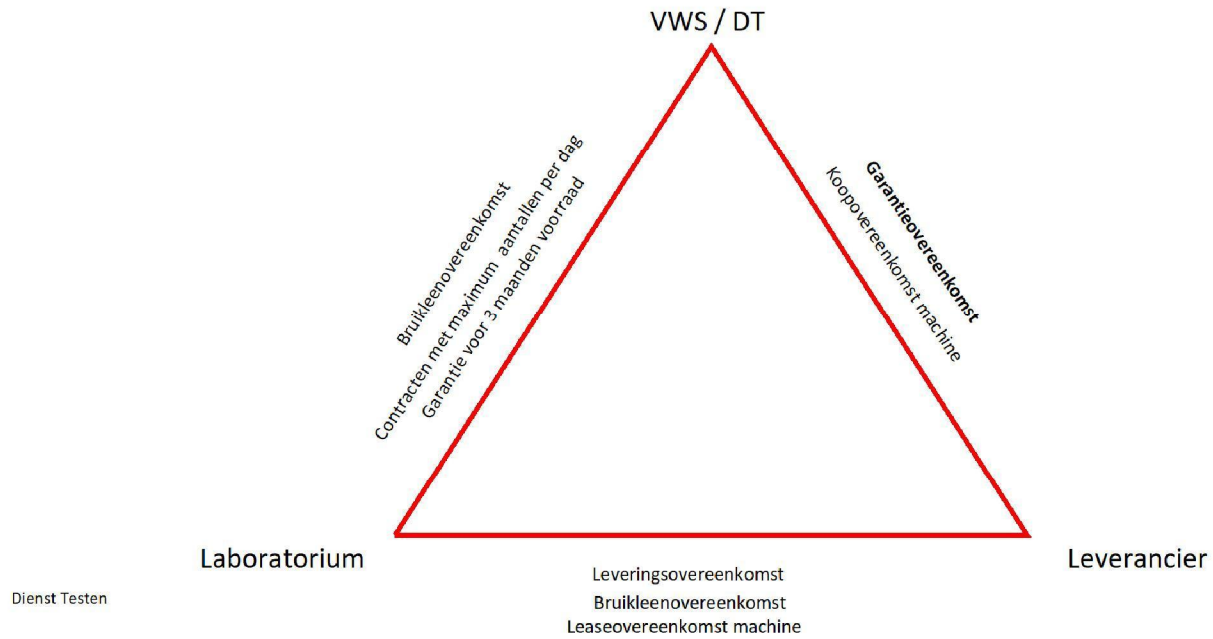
VWS / DT

Bruikleenovereenkomst
Contracten met maximum aantallen per dag
Garantie voor 3 maanden voorraad

Garantieovereenkomst
Koopovereenkomst machine

Laboratorium

Leverancier

Leveringsovereenkomst
Bruikleenovereenkomst
Leaseovereenkomst machine

Dienst Testen